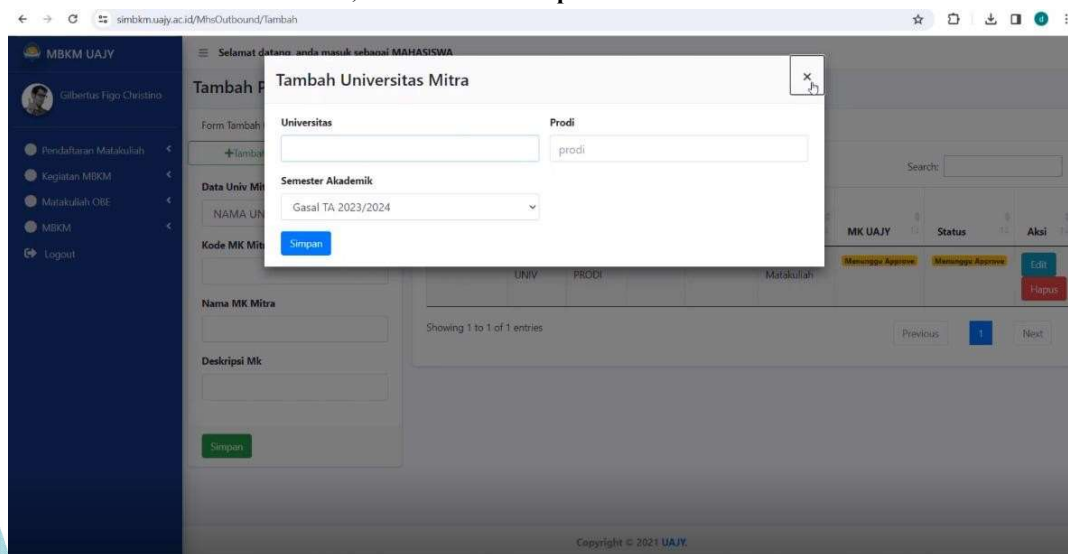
simbkm.uajy.ac.id/MhsOutbound/Tambah

MBKM UAJY

Gilbertus Figo Christino

Pendaftaran Matakuliah
Kegiatan MBKM
Matakuliah OBE
MBKM
Logout

Selamat datang, anda masuk sebagai MAHASISWA

Tambah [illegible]

Form Tambah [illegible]

+Tambah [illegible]

Data Univ Mit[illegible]

NAMA UN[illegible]

Kode MK Mit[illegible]

Nama MK Mitra

Deskripsi Mk

Simpan

Tambah Universitas Mitra

×

Universitas

Prodi

prodi

Semester Akademik

Gasal TA 2023/2024

Simpan

Search:

| | | | | MK UAJY | Status | Aksi |
|---|---|---|---|---|---|---|
| UNIV | PRODI | | Matakuliah | Menunggu Approve | Menunggu Approve | Edit Hapus |

Showing 1 to 1 of 1 entries

Previous 1 Next

Copyright © 2021 UAJY.